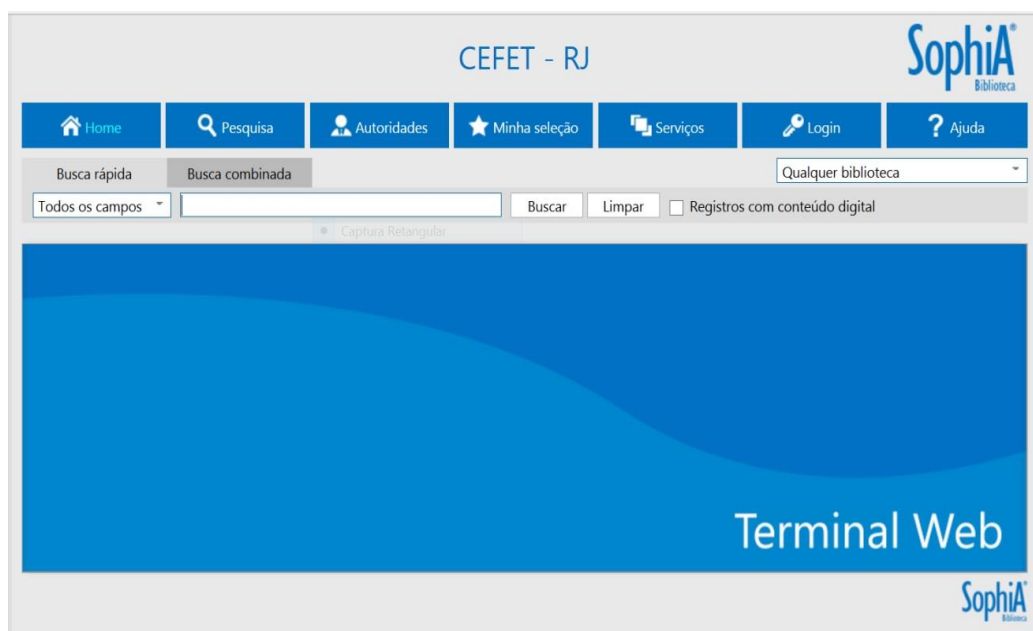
CEFET - RJ

SophiA® Biblioteca

Home
Pesquisa
Autoridades
Minha seleção
Serviços
Login
? Ajuda

Busca rápida
Busca combinada

Qualquer biblioteca

Todos os campos

Buscar
Limpar
Registros com conteúdo digital

Captura Retangular

Terminal Web

SophiA® Biblioteca